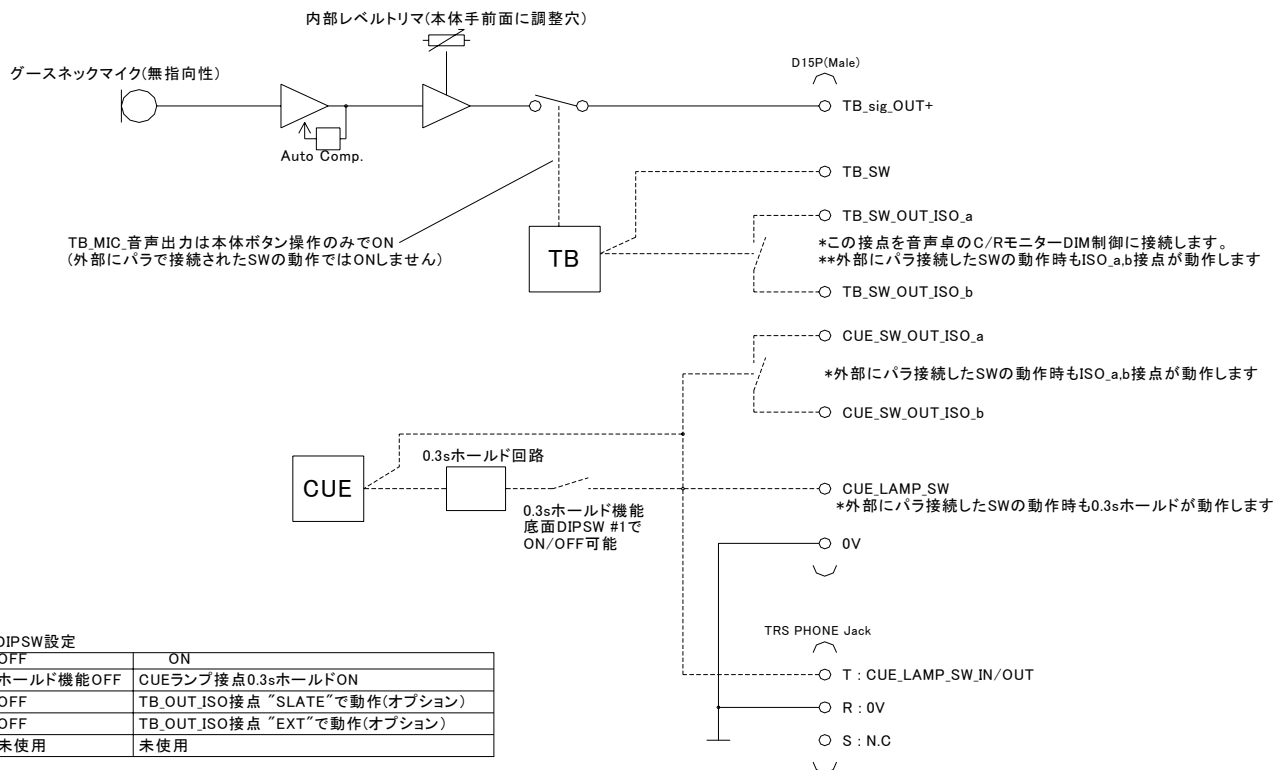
内部レベルトリマ(本体手前面に調整穴)

グースネックマイク(無指向性)

Auto Comp.

D15P(Male)

TB_sig_OUT+

TB_SW

TB_SW_OUT_ISO_a

TB_MIC_音声出力は本体ボタン操作のみでON
(外部にパラで接続されたSWの動作ではONしません)

TB

*この接点を音声卓のC/RモニターDIM制御に接続します。
**外部にパラ接続したSWの動作時もISO_a,b接点が動作します

TB_SW_OUT_ISO_b

CUE_SW_OUT_ISO_a

*外部にパラ接続したSWの動作時もISO_a,b接点が動作します

CUE_SW_OUT_ISO_b

0.3sホールド回路

CUE

CUE_LAMP_SW
*外部にパラ接続したSWの動作時も0.3sホールドが動作します

0.3sホールド機能
底面DIPSW #1で
ON/OFF可能

0V

DIPSW設定

| OFF | ON |
|---|---|
| ホールド機能OFF | CUEランプ接点0.3sホールドON |
| OFF | TB_OUT_ISO接点 "SLATE"で動作(オプション) |
| OFF | TB_OUT_ISO接点 "EXT"で動作(オプション) |
| 未使用 | 未使用 |

TRS PHONE Jack

T : CUE_LAMP_SW_IN/OUT

R : 0V

S : N.C